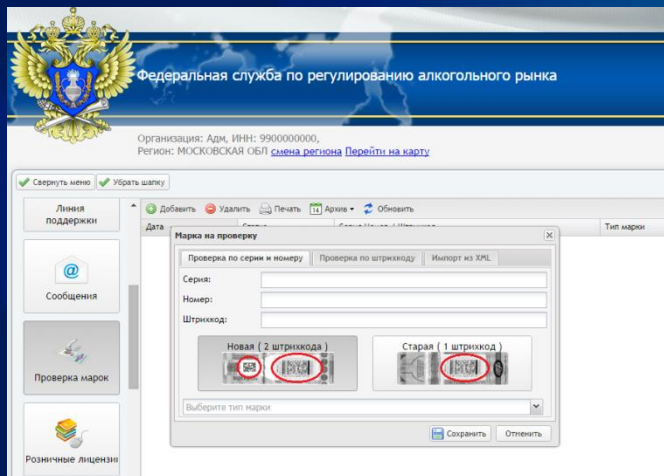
Федеральная служба по регулированию алкогольного рынка

Организация: Адм, ИНН: 9900000000,
Регион: МОСКОВСКАЯ ОБЛ смена региона Перейти на карту

Свернуть меню
Убрать шапку

Линия поддержки

Сообщения

Проверка марок

Розничные лицензи

Добавить
Удалить
Печать
Архив
Обновить

Дата
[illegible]
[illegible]
Тип марки

Марка на проверку

Проверка по серии и номеру
Проверка по штрихкоду
Импорт из XML

Серия:
Номер:
Штрихкод:

Новая ( 2 штрихкода )
Старая ( 1 штрихкод )

Выберите тип марки

Сохранить
Отменить